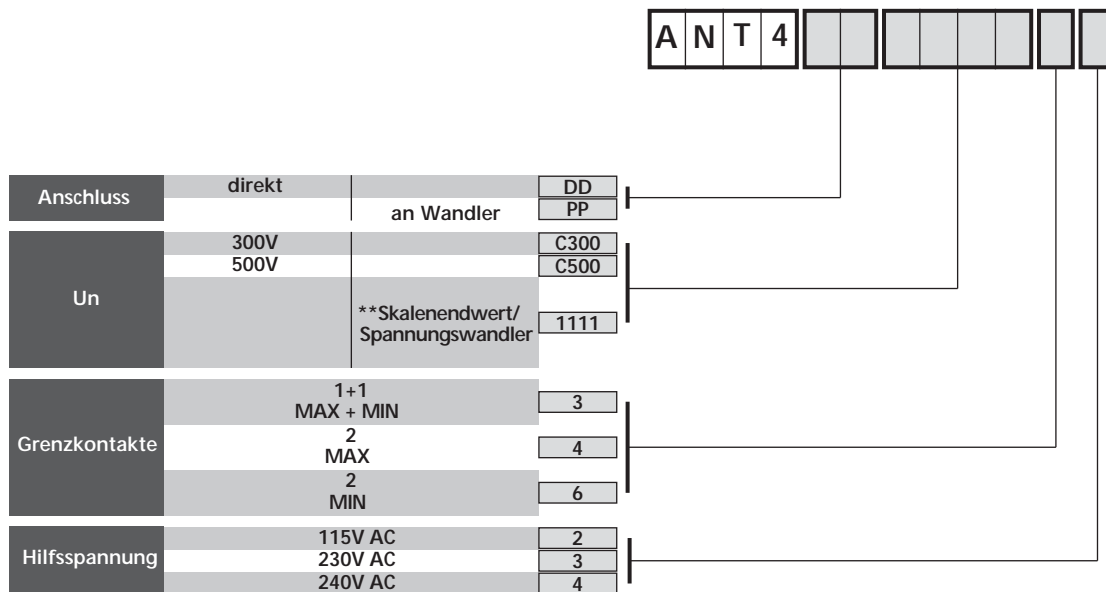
A N T 4

| | | | |
|---|---|---|---|
| Anschluss | direkt | | DD |
| | | an Wandler | PP |
| Un | 300V | | C300 |
| | 500V | | C500 |
| | | **Skalenendwert/ Spannungswandler | 1111 |
| Grenzkontakte | 1+1 MAX + MIN | | 3 |
| | 2 MAX | | 4 |
| | 2 MIN | | 6 |
| Hilfsspannung | 115V AC | | 2 |
| | 230V AC | | 3 |
| | 240V AC | | 4 |